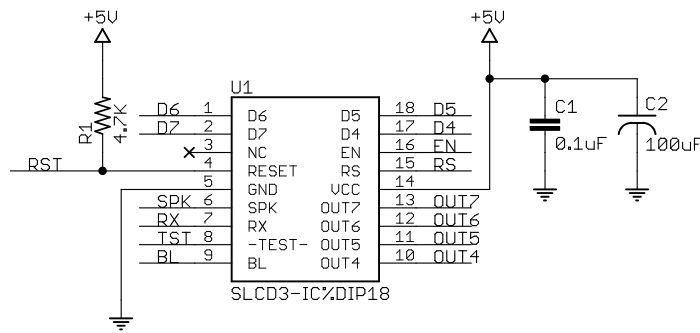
+5V

+5V

R1
4.7K

U1

D6 1 D6
D7 2 D7
3 NC
RST 4 RESET
5 GND
SPK 6 SPK
RX 7 RX
TST 8 -TEST-
BL 9 BL

D5 18 D5
D4 17 D4
EN 16 EN
RS 15 RS
VCC 14
OUT7 13 OUT7
OUT6 12 OUT6
OUT5 11 OUT5
OUT4 10 OUT4

SLCD3-IC%DIP18

C1
0.1uF

C2
100uF